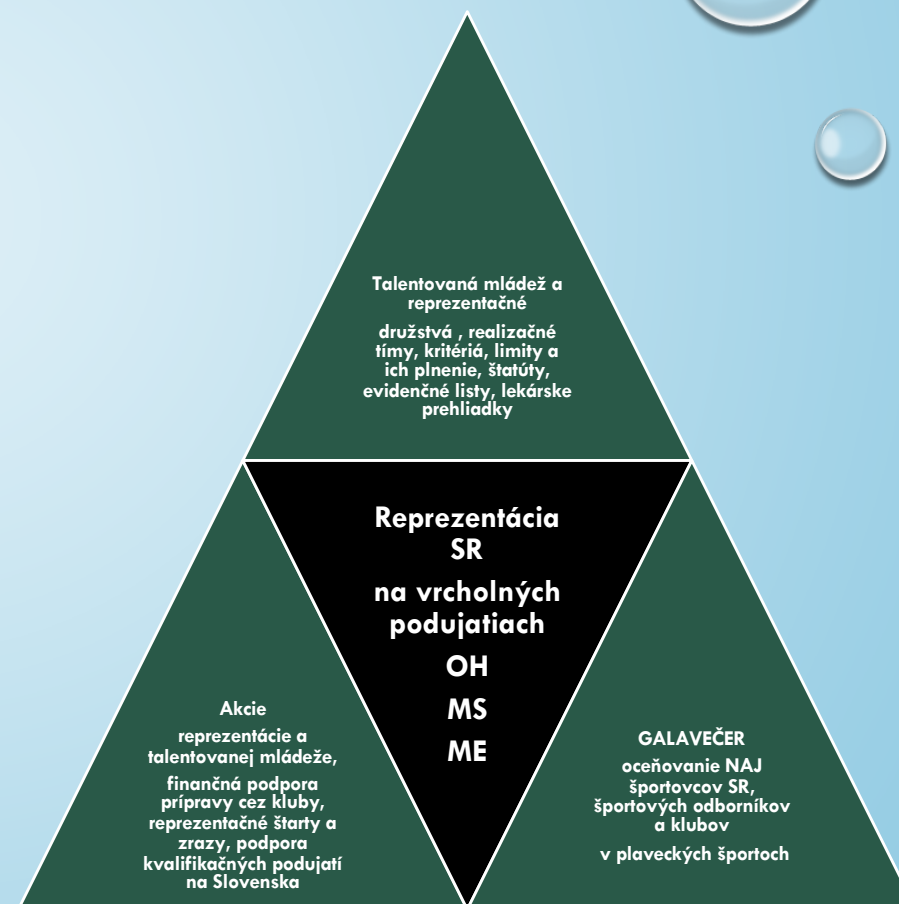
Talentovaná mládež a reprezentačné

družstvá , realizačné tímy, kritériá, limity a ich plnenie, štatúty, evidenčné listy, lekárske prehliadky

Reprezentácia SR

na vrcholných podujatiach

OH

MS

ME

Akcie

reprezentácie a talentovanej mládeže,

finančná podpora prípravy cez kluby, reprezentačné štarty a zrazy, podpora kvalifikačných podujatí na Slovenska

GALAVEČER

oceňovanie NAJ športovcov SR, športových odborníkov a klubov

v plaveckých športoch